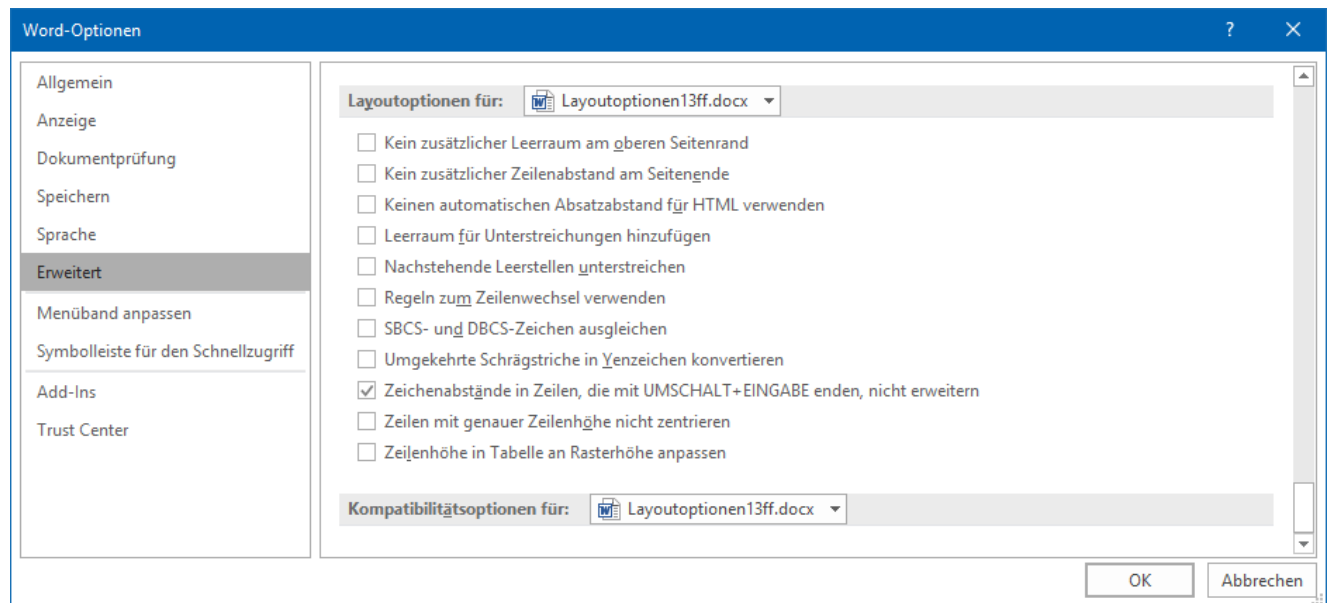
Word-Optionen

?

Allgemein
Anzeige
Dokumentprüfung
Speichern
Sprache
Erweitert
Menüband anpassen
Symbolleiste für den Schnellzugriff
Add-Ins
Trust Center

Layoutoptionen für: Layoutoptionen13ff.docx

Kein zusätzlicher Leerraum am oberen Seitenrand
Kein zusätzlicher Zeilenabstand am Seitenende
Keinen automatischen Absatzabstand für HTML verwenden
Leerraum für Unterstreichungen hinzufügen
Nachstehende Leerstellen unterstreichen
Regeln zum Zeilenwechsel verwenden
SBCS- und DBCS-Zeichen ausgleichen
Umgekehrte Schrägstriche in Yenzeichen konvertieren
Zeichenabstände in Zeilen, die mit UMSCHALT+EINGABE enden, nicht erweitern
Zeilen mit genauer Zeilenhöhe nicht zentrieren
Zeilenhöhe in Tabelle an Rasterhöhe anpassen

Kompatibilitätsoptionen für: Layoutoptionen13ff.docx

OK
Abbrechen